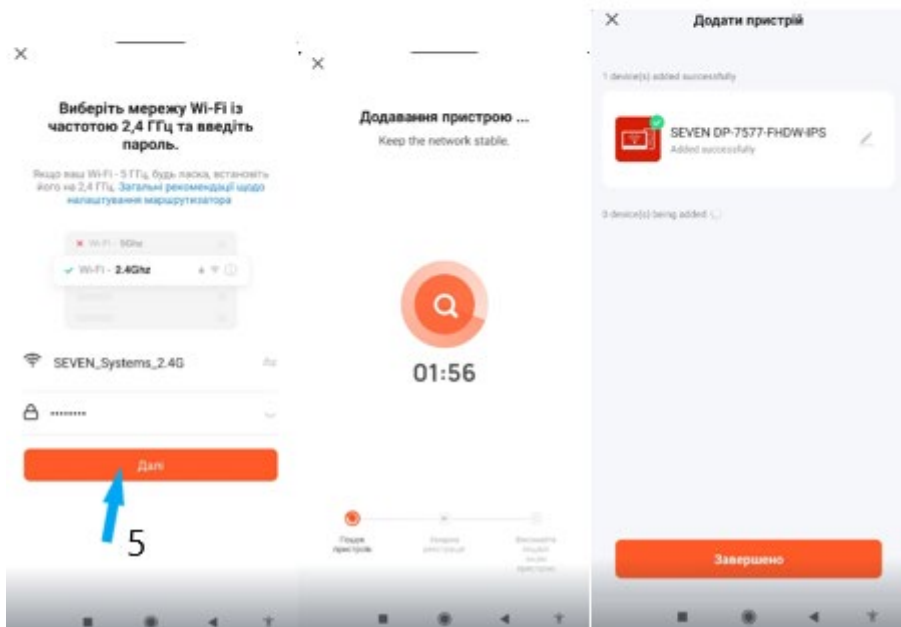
×

Виберіть мережу Wi-Fi із частотою 2,4 ГГц та введіть пароль.

Якщо ваш Wi-Fi - 5 ГГц, будь ласка, встановіть його на 2,4 ГГц. Загальні рекомендації щодо налаштування маршрутизатора

Wi-Fi - 5Ghz

Wi-Fi - 2.4Ghz

SEVEN_Systems_2.4G

••••••••

Далі

5

×

Додавання пристрою ...

Keep the network stable.

01:56

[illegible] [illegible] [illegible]

×

Додати пристрій

1 device(s) added successfully

SEVEN DP-7577-FHDW-IPS

Added successfully

0 device(s) being added

Завершено